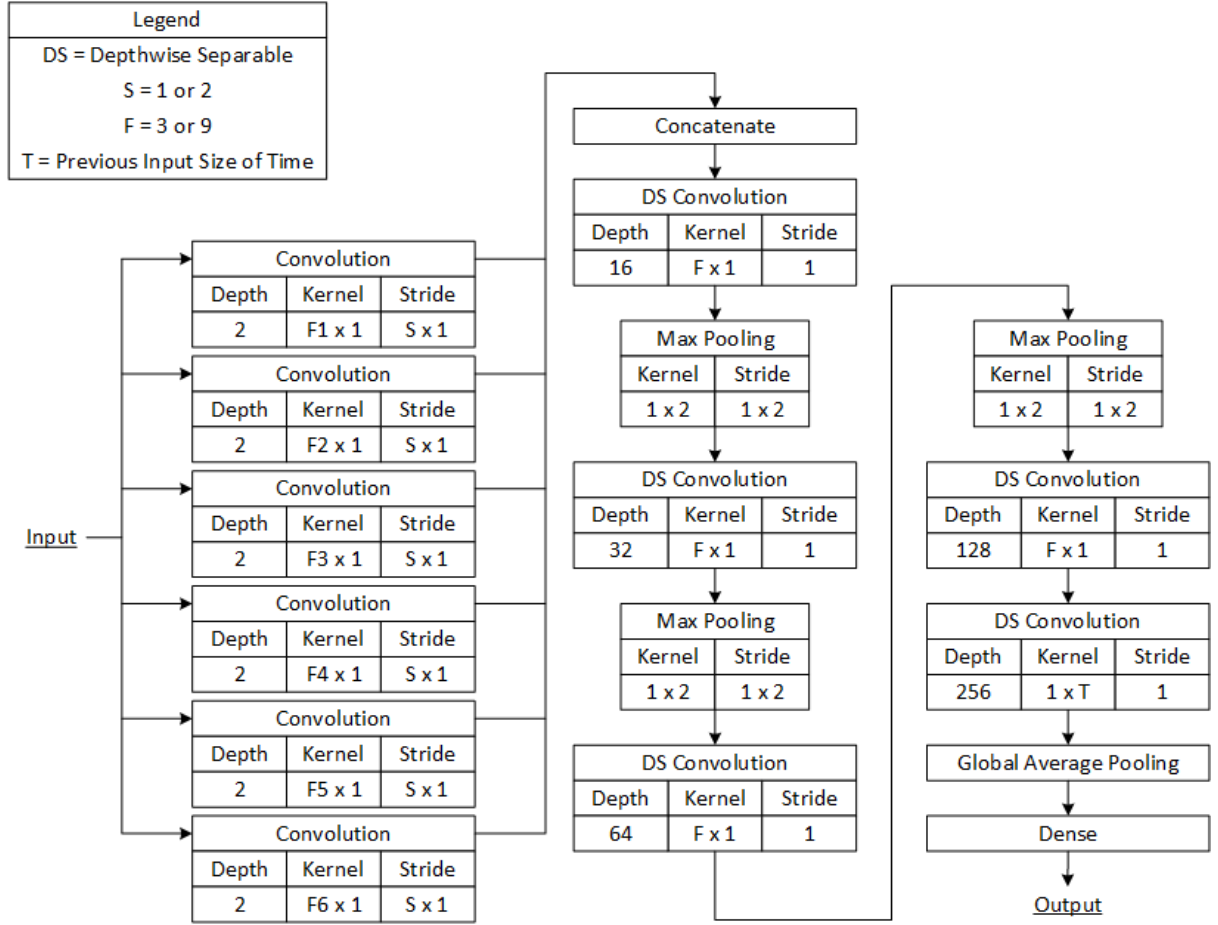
Legend
DS = Depthwise Separable
S = 1 or 2
F = 3 or 9
T = Previous Input Size of Time

Input

Convolution

| Depth | Kernel | Stride |
|---|---|---|
| 2 | F1 x 1 | S x 1 |

Convolution

| Depth | Kernel | Stride |
|---|---|---|
| 2 | F2 x 1 | S x 1 |

Convolution

| Depth | Kernel | Stride |
|---|---|---|
| 2 | F3 x 1 | S x 1 |

Convolution

| Depth | Kernel | Stride |
|---|---|---|
| 2 | F4 x 1 | S x 1 |

Convolution

| Depth | Kernel | Stride |
|---|---|---|
| 2 | F5 x 1 | S x 1 |

Convolution

| Depth | Kernel | Stride |
|---|---|---|
| 2 | F6 x 1 | S x 1 |

Concatenate

DS Convolution

| Depth | Kernel | Stride |
|---|---|---|
| 16 | F x 1 | 1 |

Max Pooling

| Kernel | Stride |
|---|---|
| 1 x 2 | 1 x 2 |

DS Convolution

| Depth | Kernel | Stride |
|---|---|---|
| 32 | F x 1 | 1 |

Max Pooling

| Kernel | Stride |
|---|---|
| 1 x 2 | 1 x 2 |

DS Convolution

| Depth | Kernel | Stride |
|---|---|---|
| 64 | F x 1 | 1 |

Max Pooling

| Kernel | Stride |
|---|---|
| 1 x 2 | 1 x 2 |

DS Convolution

| Depth | Kernel | Stride |
|---|---|---|
| 128 | F x 1 | 1 |

DS Convolution

| Depth | Kernel | Stride |
|---|---|---|
| 256 | 1 x T | 1 |

Global Average Pooling

Dense

Output